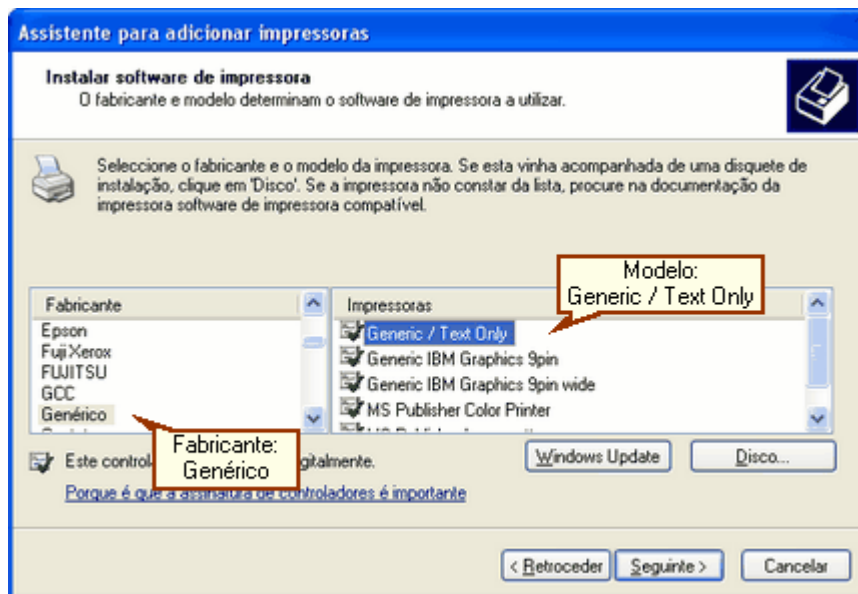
Assistente para adicionar impressoras

Instalar software de impressora
O fabricante e modelo determinam o software de impressora a utilizar.

Seleccione o fabricante e o modelo da impressora. Se esta vinha acompanhada de uma disquete de instalação, clique em 'Disco'. Se a impressora não constar da lista, procure na documentação da impressora software de impressora compatível.

Modelo:
Generic / Text Only

| Fabricante |
|---|
| Epson |
| Fuji Xerox |
| FUJITSU |
| GCC |
| Genérico |

| Impressoras |
|---|
| Generic / Text Only |
| Generic IBM Graphics 9pin |
| Generic IBM Graphics 9pin wide |
| MS Publisher Color Printer |

Fabricante:
Genérico

Este control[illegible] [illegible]igitalmente.

Porque é que a assi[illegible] de controladores é importante

Windows Update

Disco...

< Retroceder

Seguinte >

Cancelar